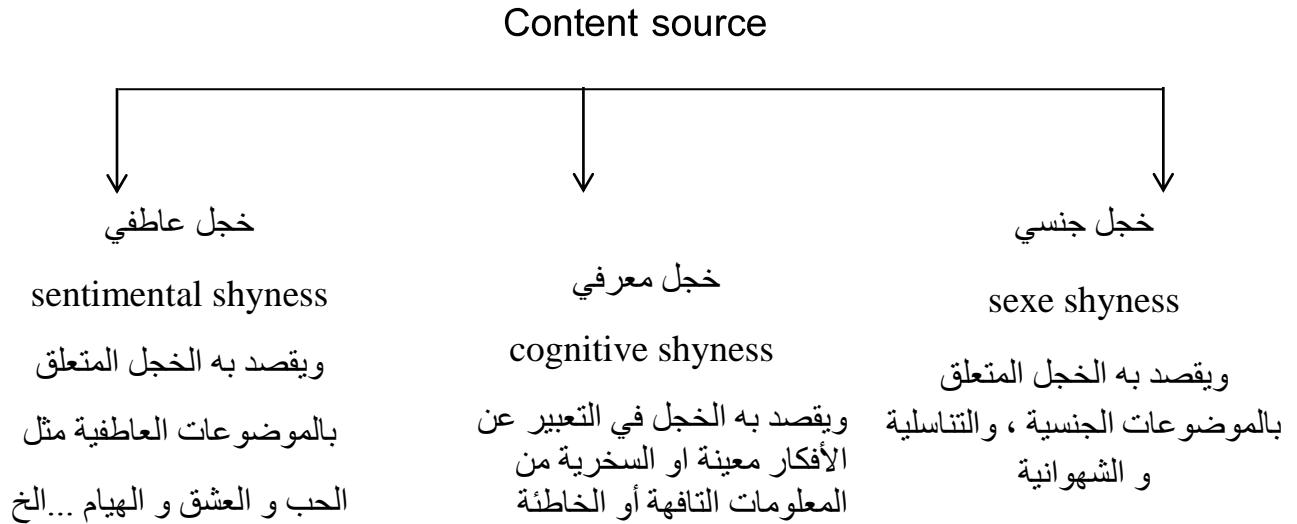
Content source

خجل جنسي

sexe shyness

ويقصد به الخجل المتعلق بالموضوعات الجنسية ، والتناسلية و الشهوانية

خجل معرفي

cognitive shyness

ويقصد به الخجل في التعبير عن الأفكار معينة او السخرية من المعلومات التافهة أو الخاطئة

خجل عاطفي

sentimental shyness

ويقصد به الخجل المتعلق بالموضوعات العاطفية مثل الحب و العشق و الهيام ...الخ